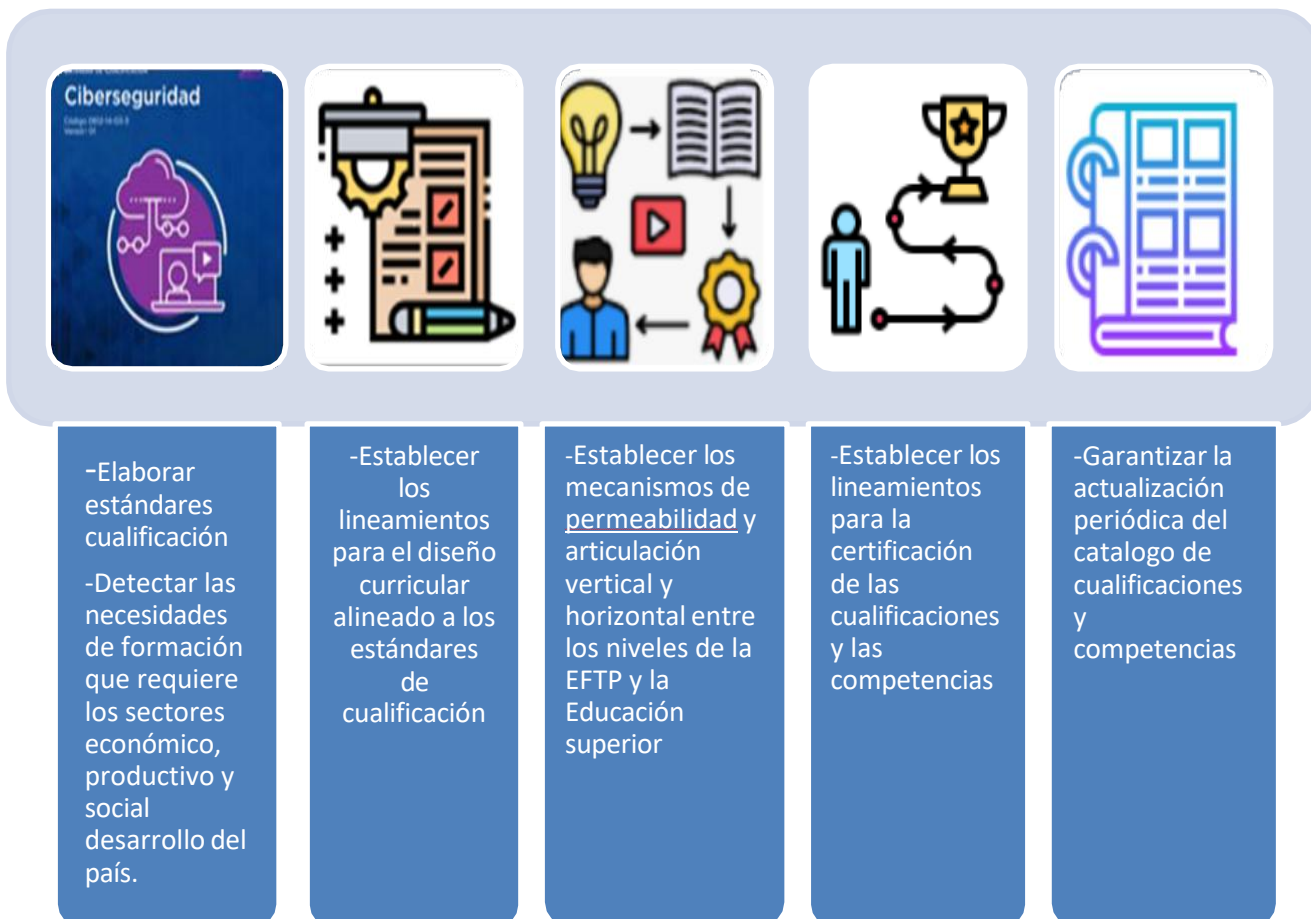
Ciberseguridad

Código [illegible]
Versión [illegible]

-Elaborar estándares cualificación

-Detectar las necesidades de formación que requiere los sectores económico, productivo y social desarrollo del país.

-Establecer los lineamientos para el diseño curricular alineado a los estándares de cualificación

-Establecer los mecanismos de permeabilidad y articulación vertical y horizontal entre los niveles de la EFTP y la Educación superior

-Establecer los lineamientos para la certificación de las cualificaciones y las competencias

-Garantizar la actualización periódica del catalogo de cualificaciones y competencias